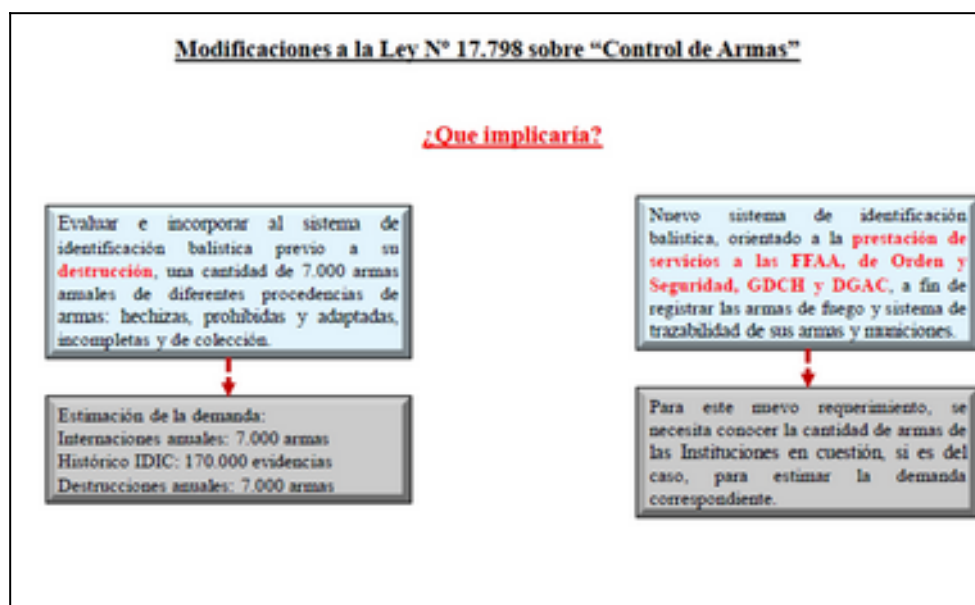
Modificaciones a la Ley N° 17.798 sobre "Control de Armas"

¿Que implicaría?

Evaluar e incorporar al sistema de identificación balística previo a su destrucción, una cantidad de 7.000 armas anuales de diferentes procedencias de armas: hechizas, prohibidas y adaptadas, incompletas y de colección.

Estimación de la demanda:
Internaciones anuales: 7.000 armas
Histórico IDIC: 170.000 evidencias
Destrucciones anuales: 7.000 armas

Nuevo sistema de identificación balística, orientado a la prestación de servicios a las FFAA, de Orden y Seguridad, GDCH y DGAC, a fin de registrar las armas de fuego y sistema de trazabilidad de sus armas y municiones.

Para este nuevo requerimiento, se necesita conocer la cantidad de armas de las Instituciones en cuestión, si es del caso, para estimar la demanda correspondiente.